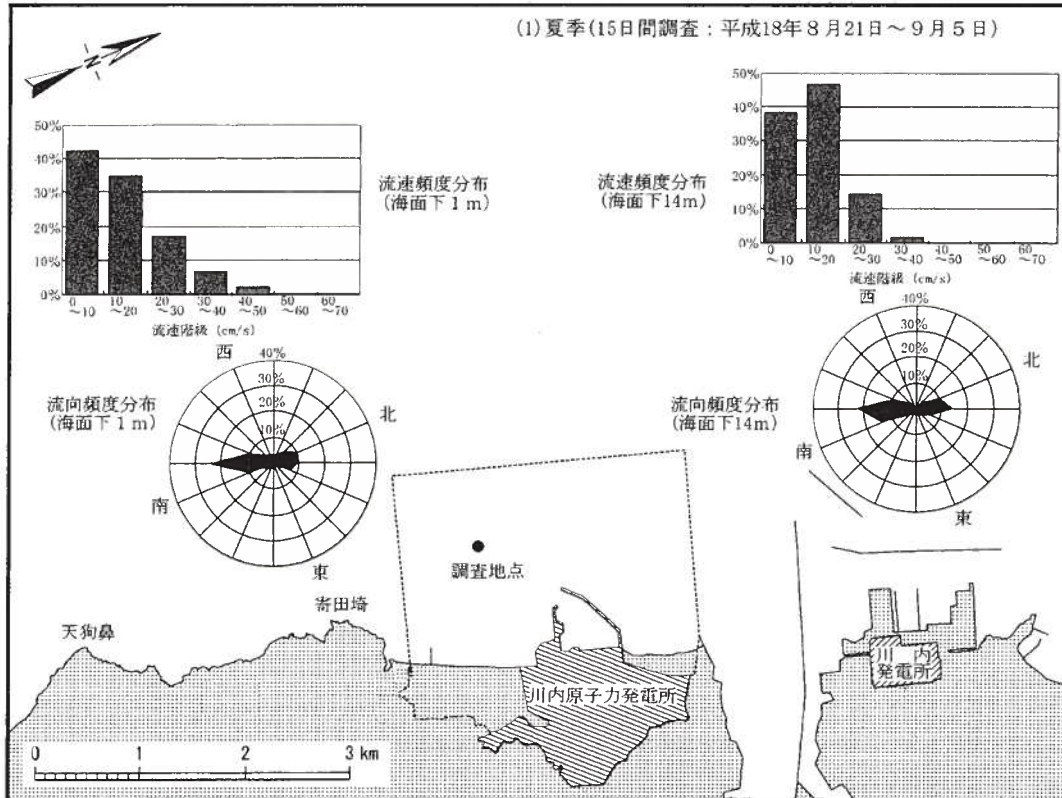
(1) 夏季(15日間調査：平成18年８月21日～９月５日)

N

50%
40%
30%
20%
10%
0%
0 ～10
10 ～20
20 ～30
30 ～40
40 ～50
50 ～60
60 ～70
流速階級 (cm/s)

流速頻度分布 (海面下１m)

流速頻度分布 (海面下14m)

50%
40%
30%
20%
10%
0%
0 ～10
10 ～20
20 ～30
30 ～40
40 ～50
50 ～60
60 ～70
流速階級 (cm/s)

西
40%
30%
20%
10%
北
南
東
流向頻度分布 (海面下１m)

西
40%
30%
20%
10%
北
南
東
流向頻度分布 (海面下14m)

調査地点

寄田埼

天狗鼻

川内原子力発電所

川内発電所

0
1
2
3 km